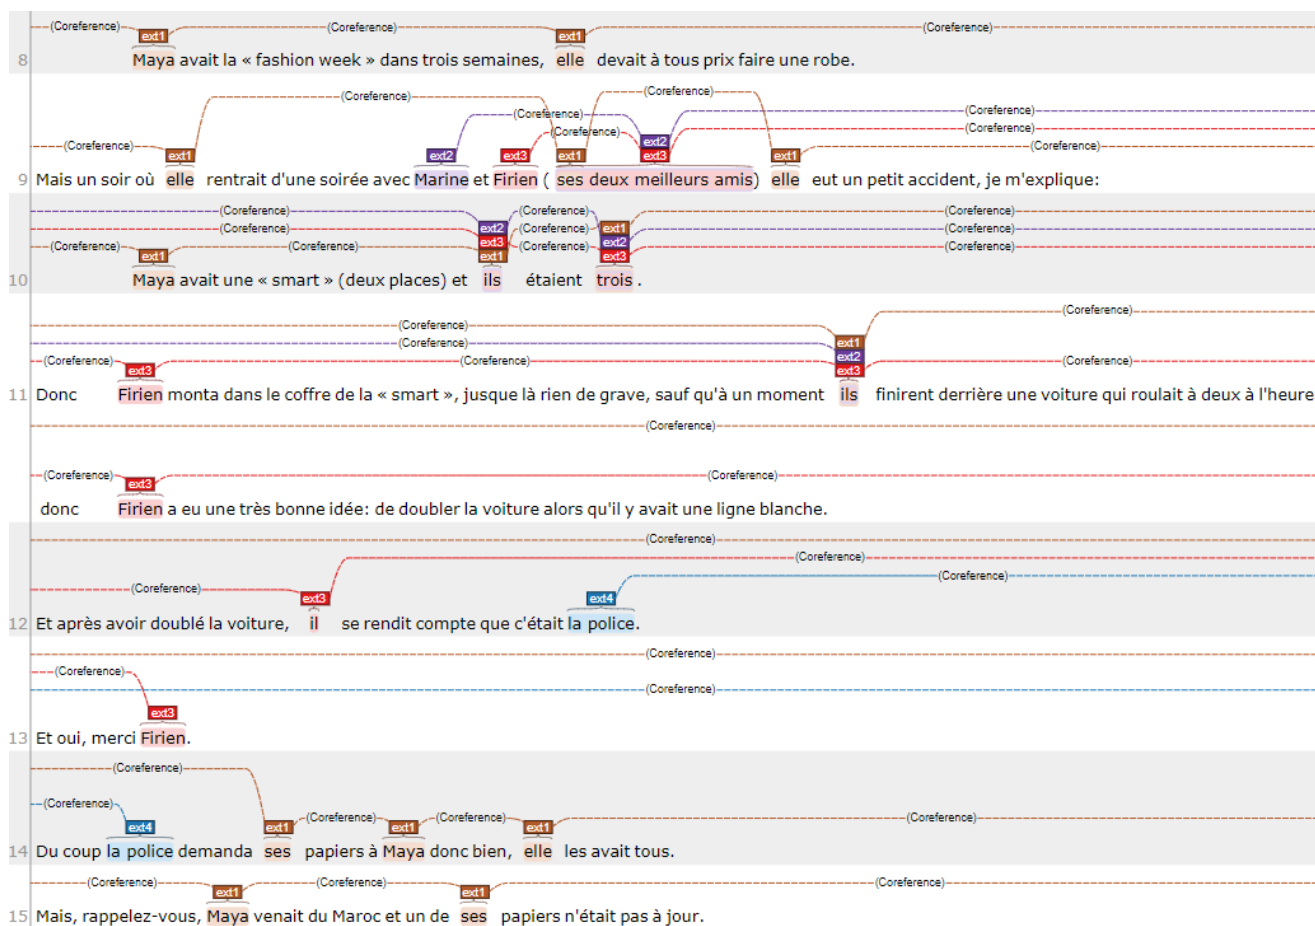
(Coreference) (Coreference) (Coreference)
ext1 ext1
8 Maya avait la « fashion week » dans trois semaines, elle devait à tous prix faire une robe.

(Coreference) (Coreference) (Coreference) (Coreference) (Coreference) (Coreference) (Coreference) (Coreference)
ext1 ext2 ext3 ext1 ext2 ext3 ext1
9 Mais un soir où elle rentrait d'une soirée avec Marine et Firien ( ses deux meilleurs amis) elle eut un petit accident, je m'explique:

(Coreference) (Coreference) (Coreference) (Coreference) (Coreference) (Coreference) (Coreference) (Coreference) (Coreference) (Coreference)
ext1 ext2 ext3 ext1 ext1 ext2 ext3
10 Maya avait une « smart » (deux places) et ils étaient trois .

(Coreference) (Coreference) (Coreference) (Coreference) (Coreference) (Coreference)
ext3 ext1 ext2 ext3
11 Donc Firien monta dans le coffre de la « smart », jusque là rien de grave, sauf qu'à un moment ils finirent derrière une voiture qui roulait à deux à l'heure

(Coreference) (Coreference) (Coreference)
ext3
donc Firien a eu une très bonne idée: de doubler la voiture alors qu'il y avait une ligne blanche.

(Coreference) (Coreference) (Coreference) (Coreference)
ext3 ext4
12 Et après avoir doublé la voiture, il se rendit compte que c'était la police.

(Coreference) (Coreference) (Coreference)
ext3
13 Et oui, merci Firien.

(Coreference) (Coreference) (Coreference) (Coreference) (Coreference)
ext4 ext1 ext1 ext1
14 Du coup la police demanda ses papiers à Maya donc bien, elle les avait tous.

(Coreference) (Coreference) (Coreference)
ext1 ext1
15 Mais, rappelez-vous, Maya venait du Maroc et un de ses papiers n'était pas à jour.